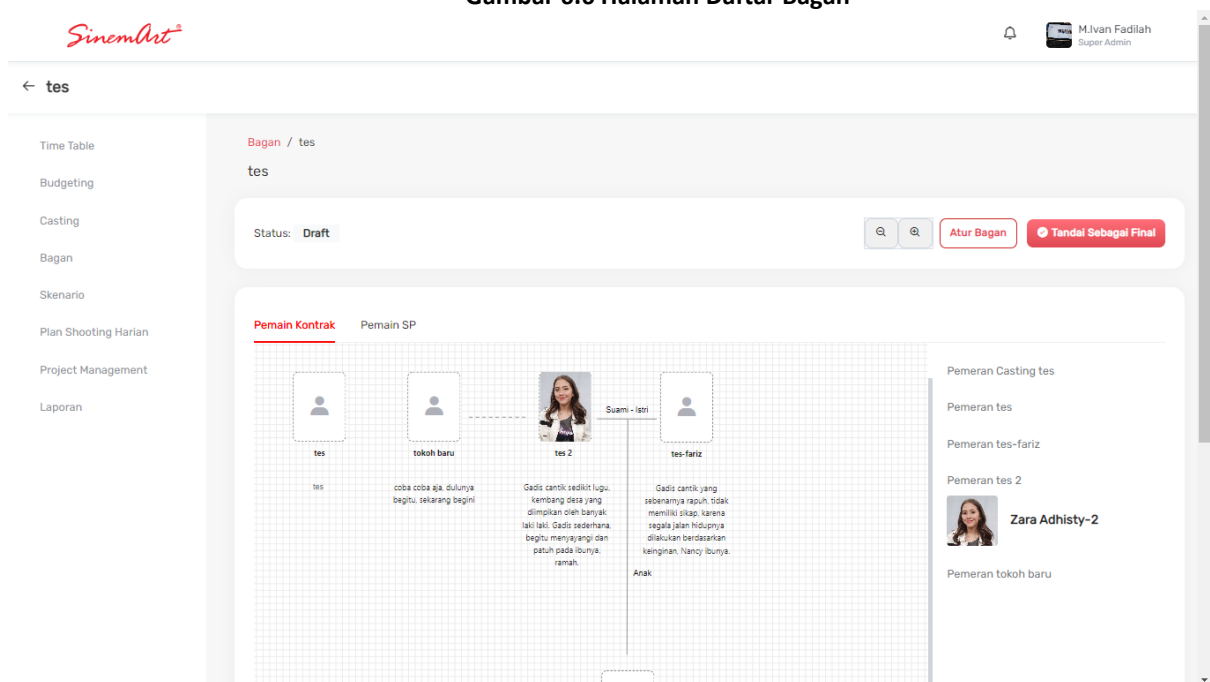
Gambar 3.6 Halaman Daftar Bagan

SinemArt

M.Ivan Fadilah
Super Admin

← tes

Time Table

Budgeting

Casting

Bagan

Skenario

Plan Shooting Harian

Project Management

Laporan

Bagan / tes

tes

Status: Draft

Atur Bagan

Tandai Sebagai Final

Pemain Kontrak Pemain SP

tes

tes

tokoh baru

coba coba aja, dulunya begitu, sekarang begini

tes 2

Gadis cantik sedikit lugu, kembang desa yang diimpikan oleh banyak laki laki. Gadis sederhana, begitu menyayangi dan patuh pada ibunya, ramah.

Suami - Istri

tes-fariz

Gadis cantik yang sebenarnya rapuh, tidak memiliki sikap, karena segala jalan hidupnya dilakukan berdasarkan keinginan, Nancy ibunya.

Anak

Pemeran Casting tes

Pemeran tes

Pemeran tes-fariz

Pemeran tes 2

Zara Adhisty-2

Pemeran tokoh baru